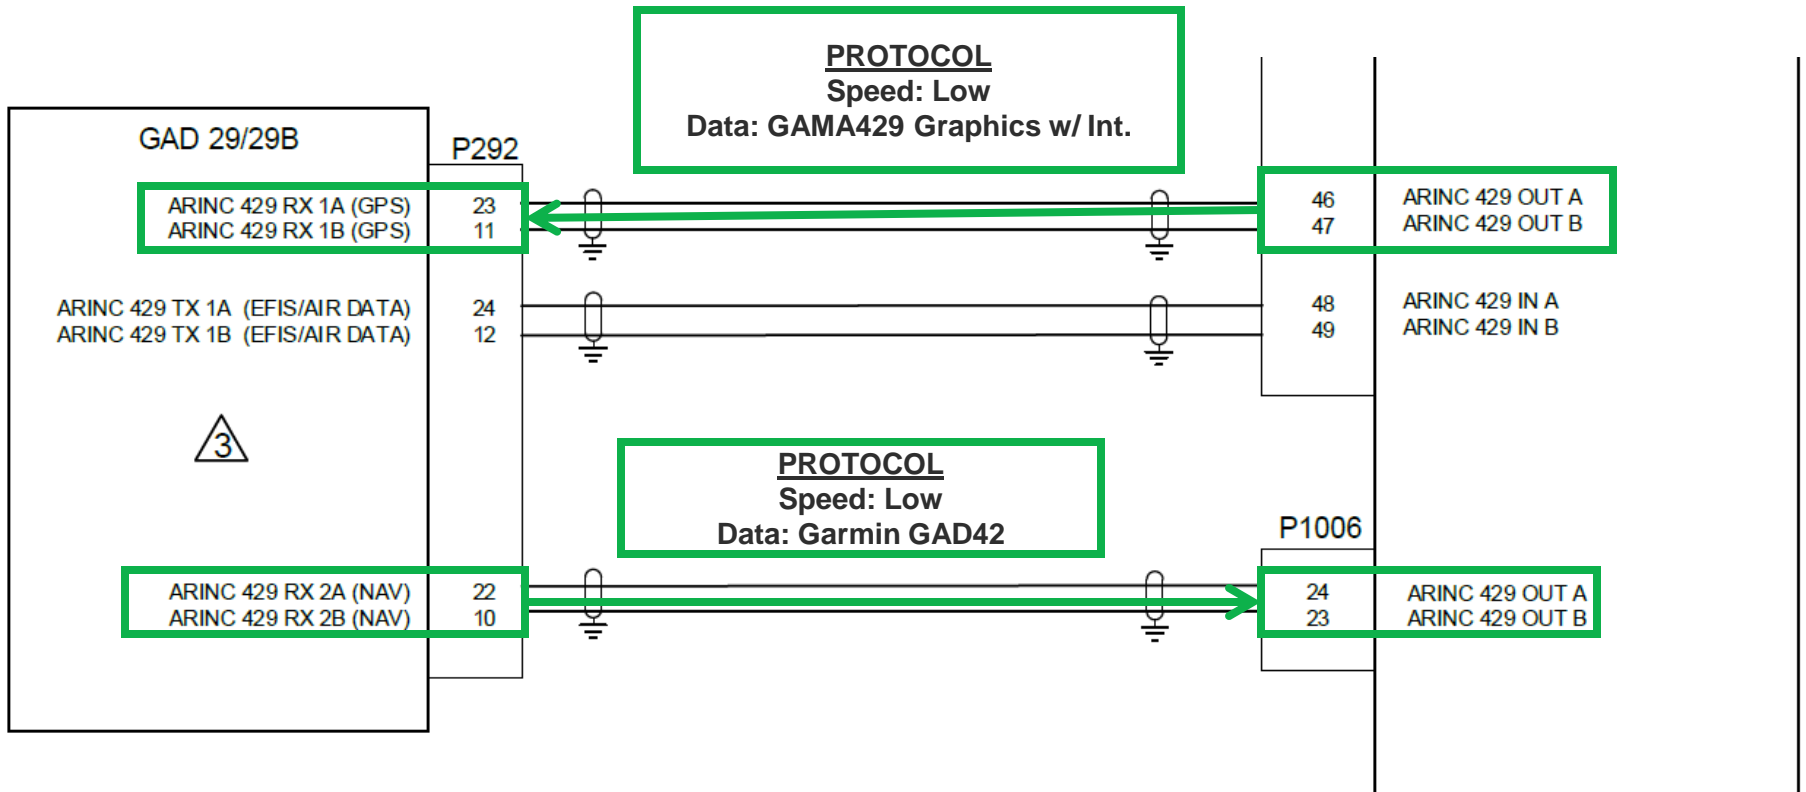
PROTOCOL
Speed: Low
Data: GAMA429 Graphics w/ Int.

GAD 29/29B

P292

ARINC 429 RX 1A (GPS) 23
ARINC 429 RX 1B (GPS) 11

46 ARINC 429 OUT A
47 ARINC 429 OUT B

ARINC 429 TX 1A (EFIS/AIR DATA) 24
ARINC 429 TX 1B (EFIS/AIR DATA) 12

48 ARINC 429 IN A
49 ARINC 429 IN B

3

PROTOCOL
Speed: Low
Data: Garmin GAD42

P1006

ARINC 429 RX 2A (NAV) 22
ARINC 429 RX 2B (NAV) 10

24 ARINC 429 OUT A
23 ARINC 429 OUT B